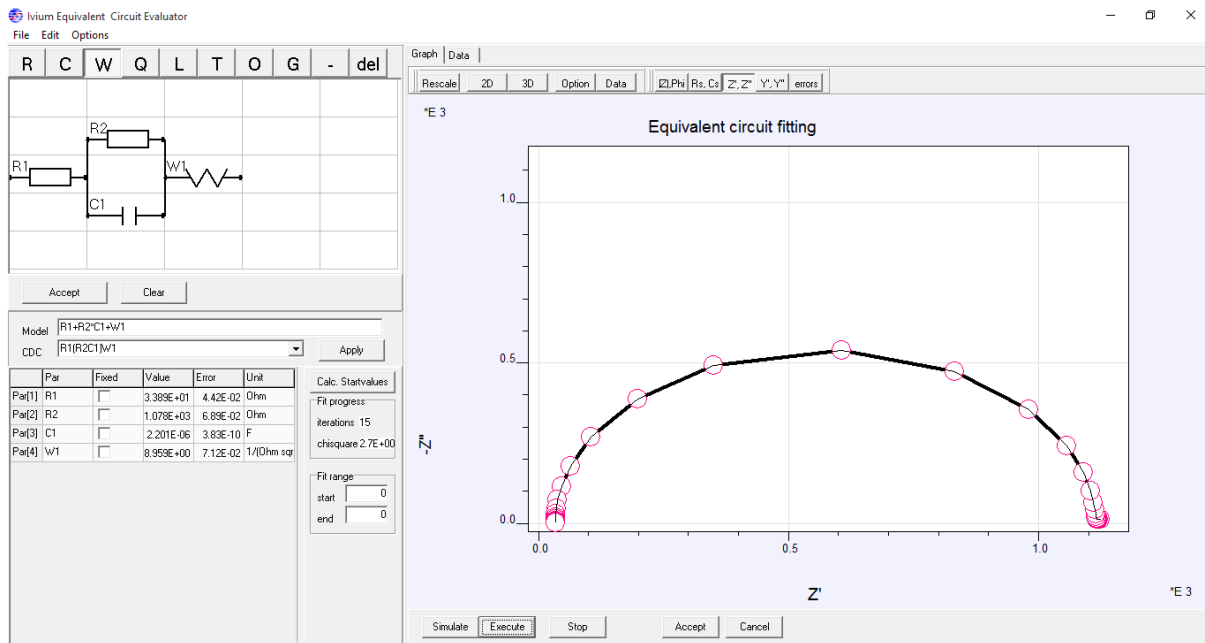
Ivium Equivalent Circuit Evaluator
File Edit Options

R C W Q L T O G - del

R2
R1
W1
C1

Accept Clear

Model R1+R2*C1+W1
CDC R1(R2C1)W1
Apply

| | Par | Fixed | Value | Error | Unit |
|---|---|---|---|---|---|
| Par[1] | R1 | | 3.389E+01 | 4.42E-02 | Ohm |
| Par[2] | R2 | | 1.078E+03 | 6.89E-02 | Ohm |
| Par[3] | C1 | | 2.201E-06 | 3.83E-10 | F |
| Par[4] | W1 | | 8.959E+00 | 7.12E-02 | 1/(Ohm sqr |

Calc. Startvalues
Fit progress
iterations 15
chisquare 2.7E+00

Fit range
start 0
end 0

Graph Data
Rescale 2D 3D Option Data |Z|,Phi Rs, Cs Z',Z" Y',Y" errors

*E 3
Equivalent circuit fitting
1.0
0.5
0.0
-Z"
0.0 0.5 1.0
Z'
*E 3

Simulate Execute Stop Accept Cancel